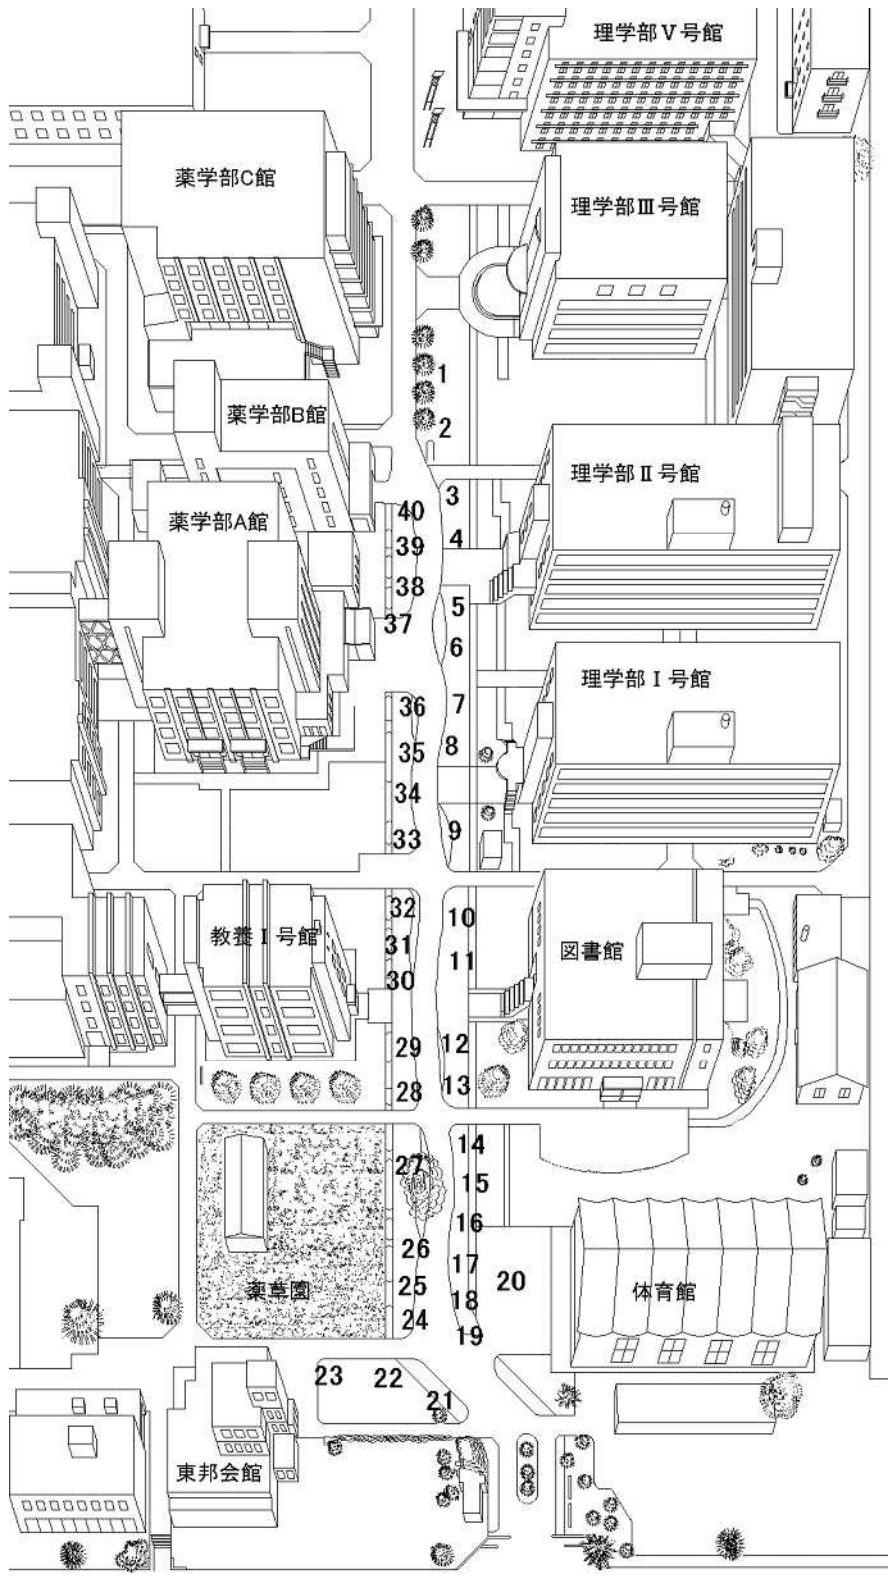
理学部V号館

薬学部C館

理学部Ⅲ号館

1

2

薬学部B館

理学部Ⅱ号館

3

40

4

39

薬学部A館

38

5

37

6

理学部Ⅰ号館

36

7

35

8

34

33

9

32

10

教養Ⅰ号館

31

11

図書館

30

29

12

28

13

14

27

15

16

26

17

20

体育館

25

薬草園

18

24

19

23

22

21

東邦会館